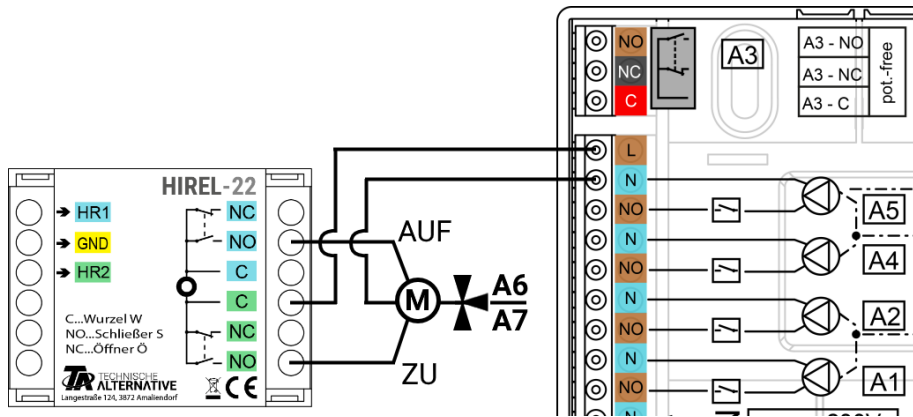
NO
NC
C
A3
A3 - NO
A3 - NC
A3 - C
pot.-free

HIREL-22
HR1
GND
HR2
NC
NO
C
C
NC
NO
C...Wurzel W
NO...Schließer S
NC...Öffner Ö
TECHNISCHE ALTERNATIVE
Langestraße 124, 3872 Amaliendorf
CE

AUF
M
ZU
A6
A7

L
N
NO
N
NO
N
NO
N
NO
A5
A4
A2
A1